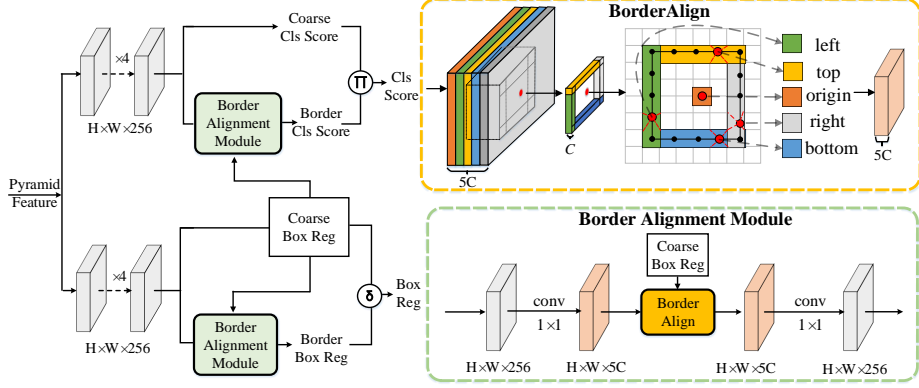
×4

H×W×256

Coarse Cls Score

Border Alignment Module

Border Cls Score

Π

Cls Score

Pyramid Feature

Coarse Box Reg

×4

H×W×256

Border Alignment Module

Border Box Reg

δ

Box Reg

BorderAlign

C

5C

left

top

origin

right

bottom

5C

Border Alignment Module

Coarse Box Reg

conv

1×1

Border Align

conv

1×1

H×W×256

H×W×5C

H×W×5C

H×W×256